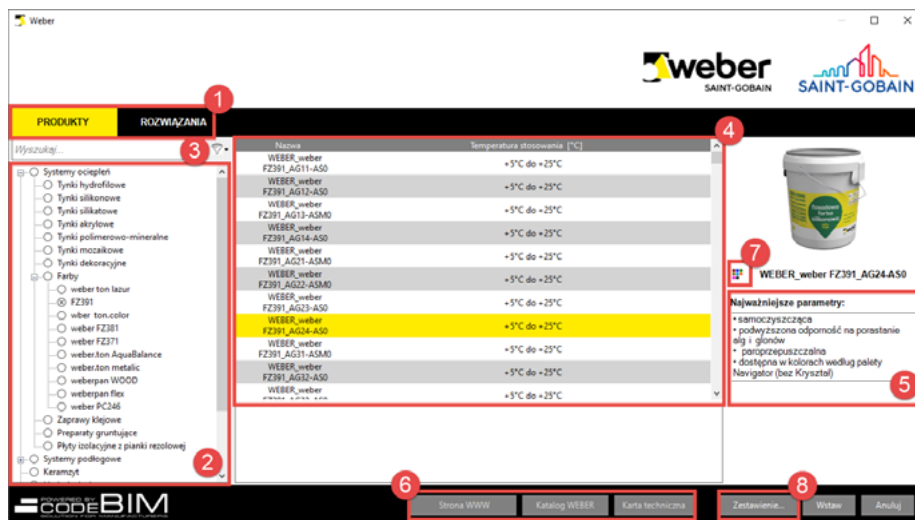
Weber

weber SAINT-GOBAIN

SAINT-GOBAIN

PRODUKTY

ROZWIĄZANIA

1

Wyszukaj...

3

Systemy ociepleń
Tynki hydrofilowe
Tynki silikonowe
Tynki silikatowe
Tynki akrylowe
Tynki polimerowo-mineralne
Tynki mozaikowe
Tynki dekoracyjne
Farby
weber ton lazur
FZ391
wber ton.color
weber FZ381
weber FZ371
weber.ton AquaBalance
weber.ton metalic
weberpan WOOD
weberpan flex
weber PC246
Zaprawy klejowe
Preparaty gruntujące
Płyty izolacyjne z pianki rezolowej
Systemy podłogowe
Keramzyt

2

| Nazwa | Temperatura stosowania [°C] |
|---|---|
| WEBER_weber FZ391_AG11-AS0 | +5°C do +25°C |
| WEBER_weber FZ391_AG12-AS0 | +5°C do +25°C |
| WEBER_weber FZ391_AG13-ASM0 | +5°C do +25°C |
| WEBER_weber FZ391_AG14-AS0 | +5°C do +25°C |
| WEBER_weber FZ391_AG21-ASM0 | +5°C do +25°C |
| WEBER_weber FZ391_AG22-ASM0 | +5°C do +25°C |
| WEBER_weber FZ391_AG23-AS0 | +5°C do +25°C |
| WEBER_weber FZ391_AG24-AS0 | +5°C do +25°C |
| WEBER_weber FZ391_AG31-ASM0 | +5°C do +25°C |
| WEBER_weber FZ391_AG32-AS0 | +5°C do +25°C |
| WEBER_weber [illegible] | +5°C do +25°C |

4

7

WEBER_weber FZ391_AG24-AS0

Najważniejsze parametry:
• samoczyszcząca
• podwyższona odporność na porastanie alg i glonów
• paroprzepuszczalna
• dostępna w kolorach według palety Navigator (bez Kryształ)

5

POWERED BY CODEBIM

6

Strona WWW

Katalog WEBER

Karta techniczna

8

Zestawienie...

Wstaw

Anuluj